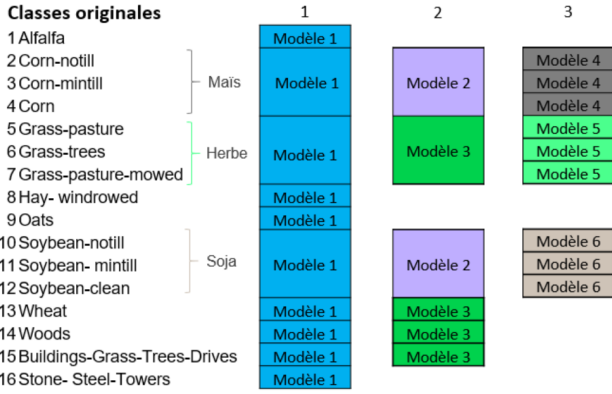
Classes originales

1 Alfalfa
2 Corn-notill
3 Corn-mintill
4 Corn
5 Grass-pasture
6 Grass-trees
7 Grass-pasture-mowed
8 Hay- windrowed
9 Oats
10 Soybean-notill
11 Soybean- mintill
12 Soybean-clean
13 Wheat
14 Woods
15 Buildings-Grass-Trees-Drives
16 Stone- Steel-Towers

Maïs
Herbe
Soja

1
Modèle 1
Modèle 1
Modèle 1
Modèle 1
Modèle 1
Modèle 1
Modèle 1
Modèle 1
Modèle 1
Modèle 1

2
Modèle 2
Modèle 3
Modèle 2
Modèle 3
Modèle 3
Modèle 3

3
Modèle 4
Modèle 4
Modèle 4
Modèle 5
Modèle 5
Modèle 5
Modèle 6
Modèle 6
Modèle 6